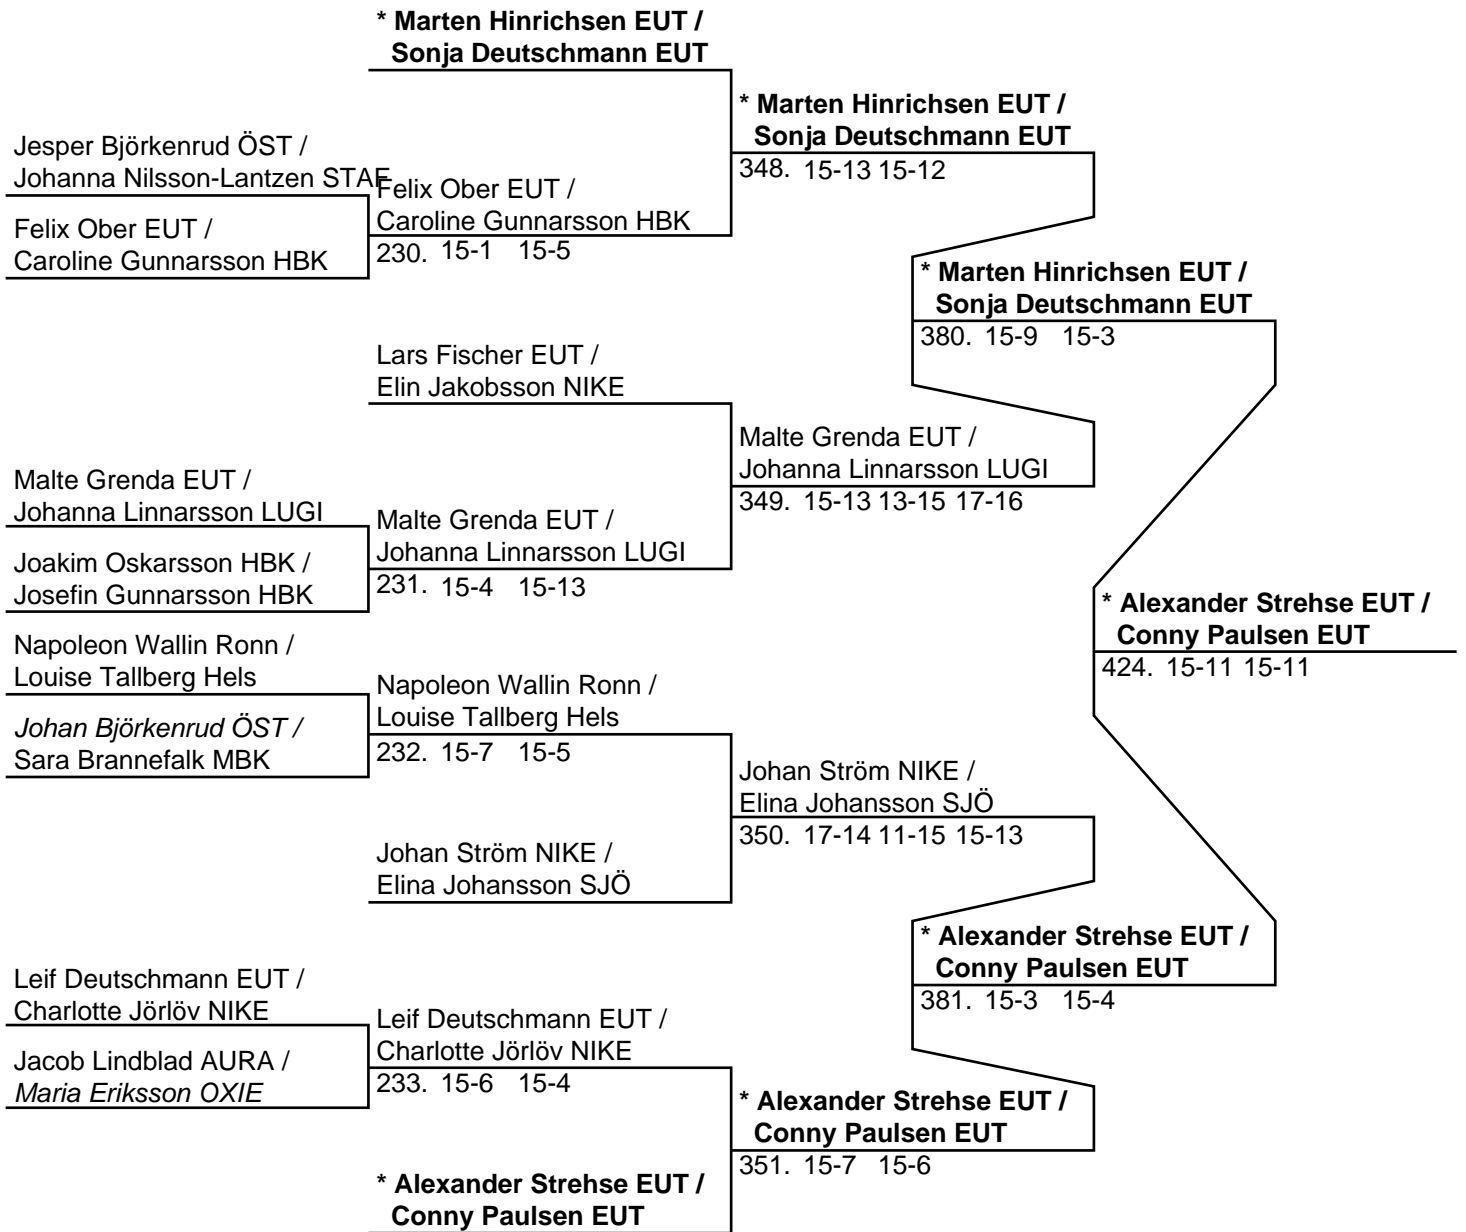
* Marten Hinrichsen EUT / Sonja Deutschmann EUT

Jesper Björkenrud ÖST / Johanna Nilsson-Lantzen STAF

Felix Ober EUT / Caroline Gunnarsson HBK

Felix Ober EUT / Caroline Gunnarsson HBK
230. 15-1 15-5

* Marten Hinrichsen EUT / Sonja Deutschmann EUT
348. 15-13 15-12

Lars Fischer EUT / Elin Jakobsson NIKE

Malte Grenda EUT / Johanna Linnarsson LUGI

Joakim Oskarsson HBK / Josefin Gunnarsson HBK

Malte Grenda EUT / Johanna Linnarsson LUGI
231. 15-4 15-13

Malte Grenda EUT / Johanna Linnarsson LUGI
349. 15-13 13-15 17-16

* Marten Hinrichsen EUT / Sonja Deutschmann EUT
380. 15-9 15-3

Napoleon Wallin Ronn / Louise Tallberg Hels

*Johan Björkenrud ÖST /* Sara Brannefalk MBK

Napoleon Wallin Ronn / Louise Tallberg Hels
232. 15-7 15-5

Johan Ström NIKE / Elina Johansson SJÖ

Johan Ström NIKE / Elina Johansson SJÖ
350. 17-14 11-15 15-13

* Alexander Strehse EUT / Conny Paulsen EUT
424. 15-11 15-11

Leif Deutschmann EUT / Charlotte Jörlöv NIKE

Jacob Lindblad AURA / *Maria Eriksson OXIE*

Leif Deutschmann EUT / Charlotte Jörlöv NIKE
233. 15-6 15-4

* Alexander Strehse EUT / Conny Paulsen EUT

* Alexander Strehse EUT / Conny Paulsen EUT
351. 15-7 15-6

* Alexander Strehse EUT / Conny Paulsen EUT
381. 15-3 15-4